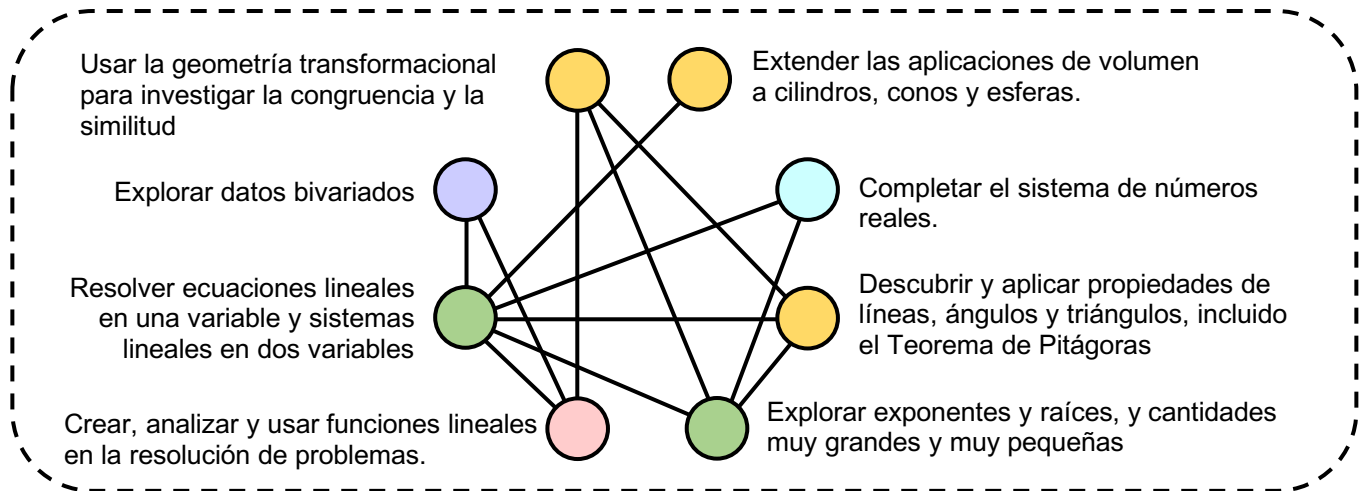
Usar la geometría transformacional para investigar la congruencia y la similitud

Extender las aplicaciones de volumen a cilindros, conos y esferas.

Explorar datos bivariados

Completar el sistema de números reales.

Resolver ecuaciones lineales en una variable y sistemas lineales en dos variables

Descubrir y aplicar propiedades de líneas, ángulos y triángulos, incluido el Teorema de Pitágoras

Crear, analizar y usar funciones lineales en la resolución de problemas.

Explorar exponentes y raíces, y cantidades muy grandes y muy pequeñas